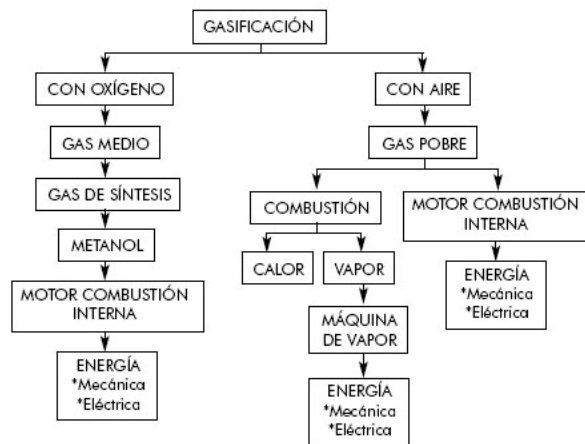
GASIFICACIÓN

CON OXÍGENO

GAS MEDIO

GAS DE SÍNTESIS

METANOL

MOTOR COMBUSTIÓN INTERNA

ENERGÍA
*Mecánica
*Eléctrica

CON AIRE

GAS POBRE

COMBUSTIÓN

CALOR

VAPOR

MÁQUINA DE VAPOR

ENERGÍA
*Mecánica
*Eléctrica

MOTOR COMBUSTIÓN INTERNA

ENERGÍA
*Mecánica
*Eléctrica